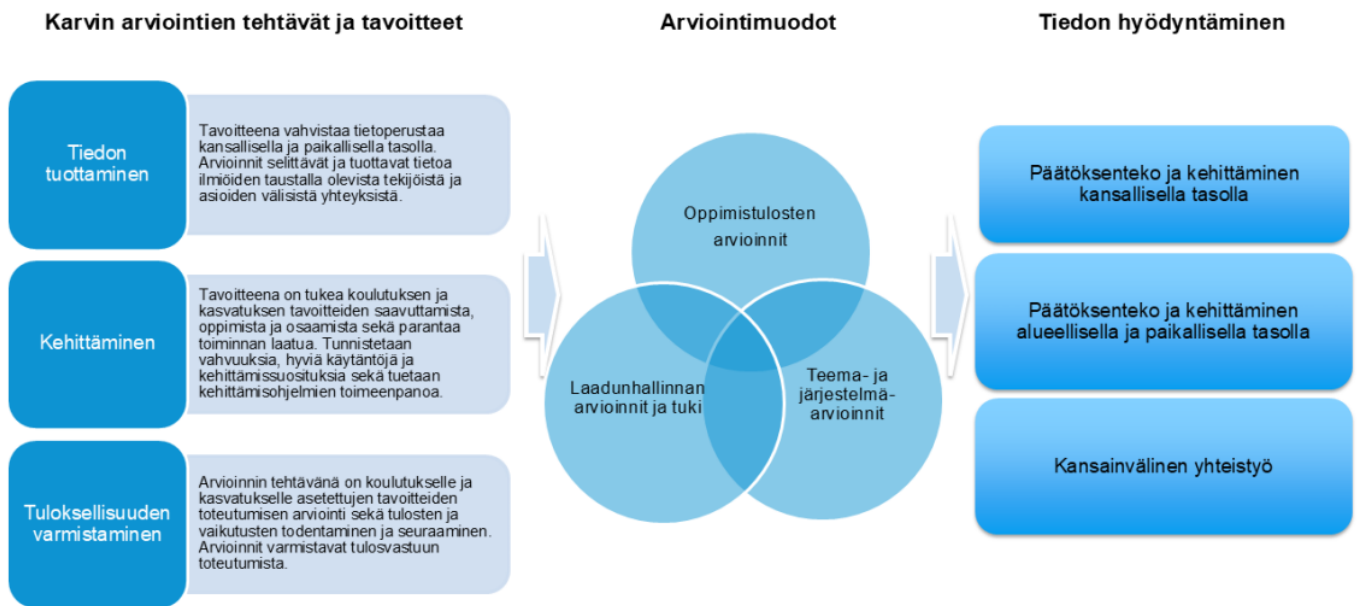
Karvin arviointien tehtävät ja tavoitteet

Tiedon tuottaminen

Tavoitteena vahvistaa tietoperustaa kansallisella ja paikallisella tasolla. Arvioinnit selittävät ja tuottavat tietoa ilmiöiden taustalla olevista tekijöistä ja asioiden välisistä yhteyksistä.

Kehittäminen

Tavoitteena on tukea koulutuksen ja kasvatuksen tavoitteiden saavuttamista, oppimista ja osaamista sekä parantaa toiminnan laatua. Tunnistetaan vahvuuksia, hyviä käytäntöjä ja kehittämissuosituksia sekä tuetaan kehittämisohjelmien toimeenpanoa.

Tuloksellisuuden varmistaminen

Arvioinnin tehtävänä on koulutukselle ja kasvatukselle asetettujen tavoitteiden toteutumisen arviointi sekä tulosten ja vaikutusten todentaminen ja seuraaminen. Arvioinnit varmistavat tulosvastuun toteutumista.

Arviointimuodot

Oppimistulosten arvioinnit

Laadunhallinnan arvioinnit ja tuki

Teema- ja järjestelmä-arvioinnit

Tiedon hyödyntäminen

Päätöksenteko ja kehittäminen kansallisella tasolla

Päätöksenteko ja kehittäminen alueellisella ja paikallisella tasolla

Kansainvälinen yhteistyö